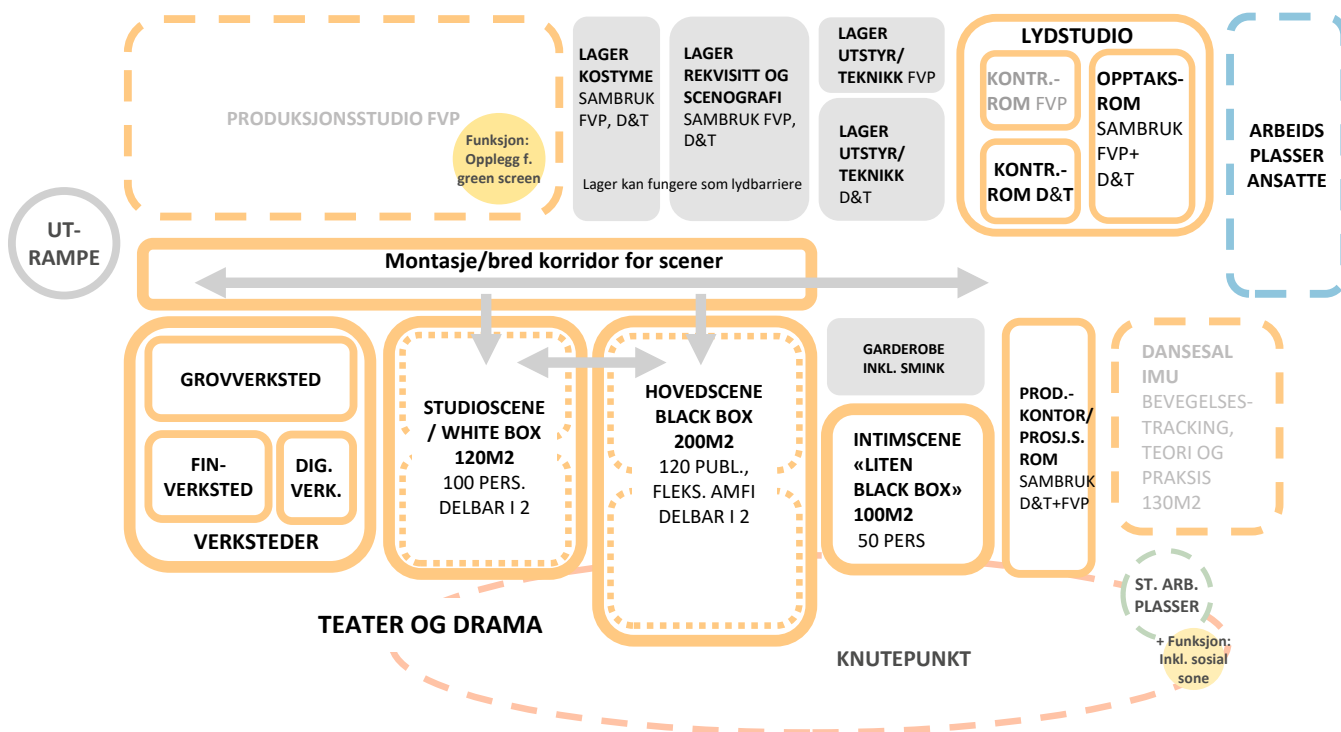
PRODUKSJONSSTUDIO FVP

Funksjon: Opplegg f. green screen

LAGER KOSTYME SAMBRUK FVP, D&T

LAGER REKVISITT OG SCENOGRAFI SAMBRUK FVP, D&T

Lager kan fungere som lydbarriere

LAGER UTSTYR/ TEKNIKK FVP

LAGER UTSTYR/ TEKNIKK D&T

LYDSTUDIO

KONTR.-ROM FVP

OPPTAKS-ROM SAMBRUK FVP+ D&T

KONTR.-ROM D&T

ARBEIDS PLASSER ANSATTE

UT-RAMPE

Montasje/bred korridor for scener

GROVVERKSTED

FIN-VERKSTED

DIG. VERK.

VERKSTEDER

STUDIOSCENE / WHITE BOX 120M2 100 PERS. DELBAR I 2

HOVEDSCENE BLACK BOX 200M2 120 PUBL., FLEKS. AMFI DELBAR I 2

GARDEROBE INKL. SMINK

INTIMSCENE «LITEN BLACK BOX» 100M2 50 PERS

PROD.-KONTOR/ PROSJ.S. ROM SAMBRUK D&T+FVP

DANSESAL IMU BEVEGELSES-TRACKING, TEORI OG PRAKSIS 130M2

ST. ARB. PLASSER

+ Funksjon: Inkl. sosial sone

TEATER OG DRAMA

KNUTEPUNKT